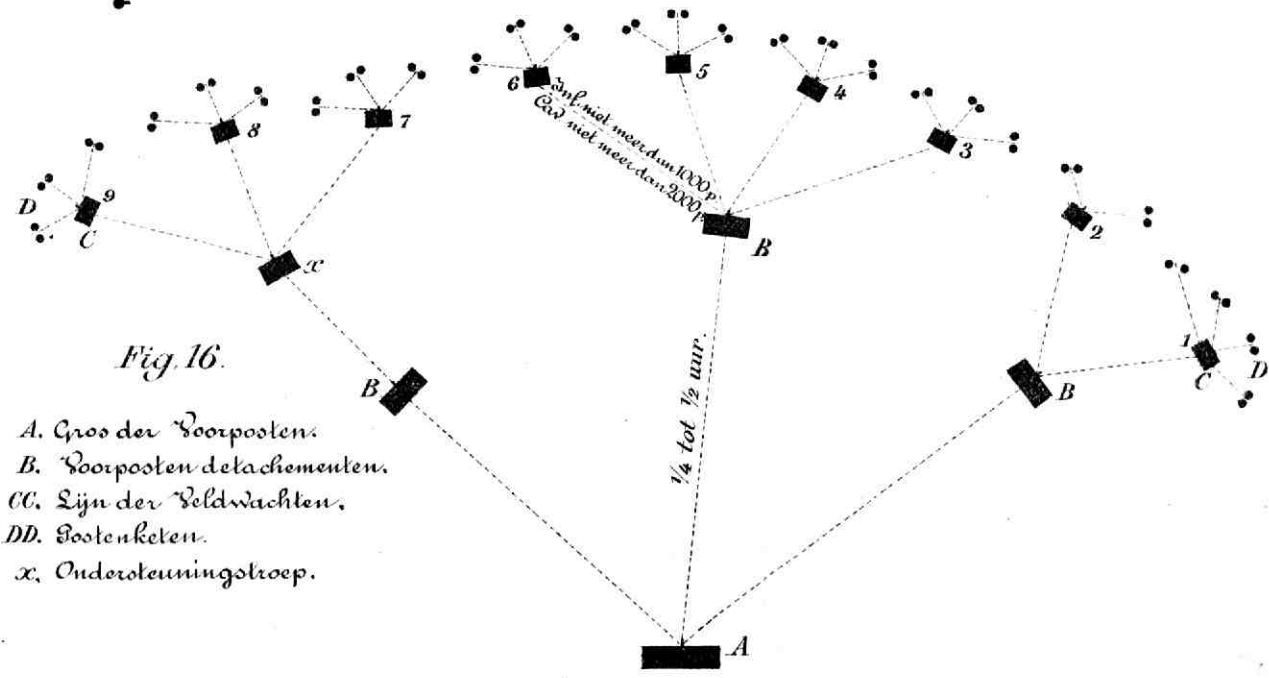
6
5
4
3
Inf. niet meer dan 1000 p.
Cav. niet meer dan 2000 p.
8
7
9
D
C
x
B
2
1
C
D
B
B
Fig. 16.
¼ tot ½ uur.
A. Gros der Voorposten.
B. Voorposten detachementen.
CC. Lijn der Veldwachten.
DD. Postenketen.
x. Ondersteuningstroep.
A